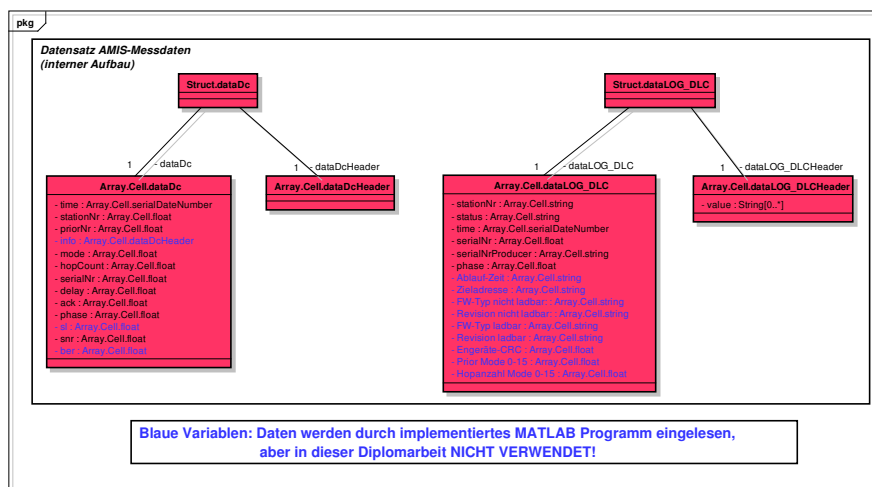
pkg

Datensatz AMIS-Messdaten
(interner Aufbau)

Struct.dataDc

1 - dataDc

1 - dataDcHeader

Array.Cell.dataDc
- time : Array.Cell.serialDateNumber
- stationNr : Array.Cell.float
- priorNr : Array.Cell.float
- info : Array.Cell.dataDcHeader
- mode : Array.Cell.float
- hopCount : Array.Cell.float
- serialNr : Array.Cell.float
- delay : Array.Cell.float
- ack : Array.Cell.float
- phase : Array.Cell.float
- sl : Array.Cell.float
- snr : Array.Cell.float
- ber : Array.Cell.float

Array.Cell.dataDcHeader

Struct.dataLOG_DLC

1 - dataLOG_DLC

1 - dataLOG_DLCHeader

Array.Cell.dataLOG_DLC
- stationNr : Array.Cell.string
- status : Array.Cell.string
- time : Array.Cell.serialDateNumber
- serialNr : Array.Cell.float
- serialNrProducer : Array.Cell.string
- phase : Array.Cell.float
- Ablauf-Zeit : Array.Cell.string
- Zieladresse : Array.Cell.string
- FW-Typ nicht ladbar: : Array.Cell.string
- Revision nicht ladbar: : Array.Cell.string
- FW-Typ ladbar : Array.Cell.string
- Revision ladbar : Array.Cell.string
- Engeräte-CRC : Array.Cell.float
- Prior Mode 0-15 : Array.Cell.float
- Hopanzahl Mode 0-15 : Array.Cell.float

Array.Cell.dataLOG_DLCHeader
- value : String[0..*]

Blaue Variablen: Daten werden durch implementiertes MATLAB Programm eingelesen, aber in dieser Diplomarbeit NICHT VERWENDET!